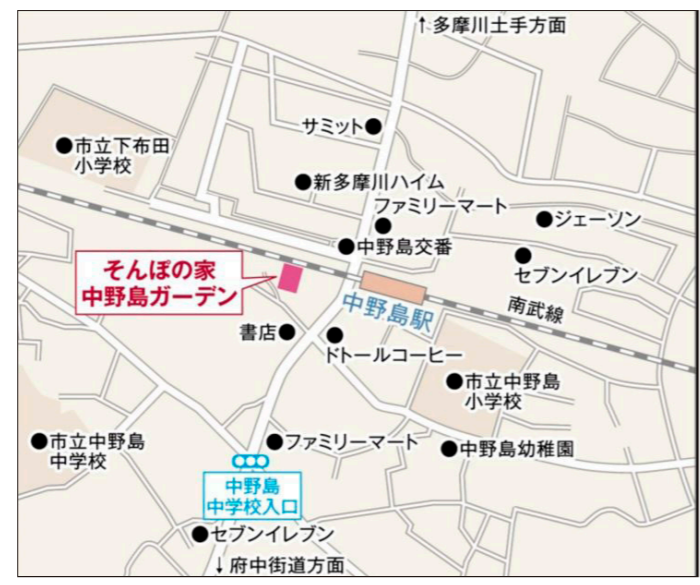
↑多摩川土手方面

市立下布田小学校

サミット

新多摩川ハイム

ファミリーマート

ジェーソン

中野島交番

セブンイレブン

そんぽの家
中野島ガーデン

中野島駅

南武線

書店

ドトールコーヒー

市立中野島小学校

市立中野島中学校

ファミリーマート

中野島幼稚園

中野島
中学校入口

セブンイレブン

↓府中街道方面